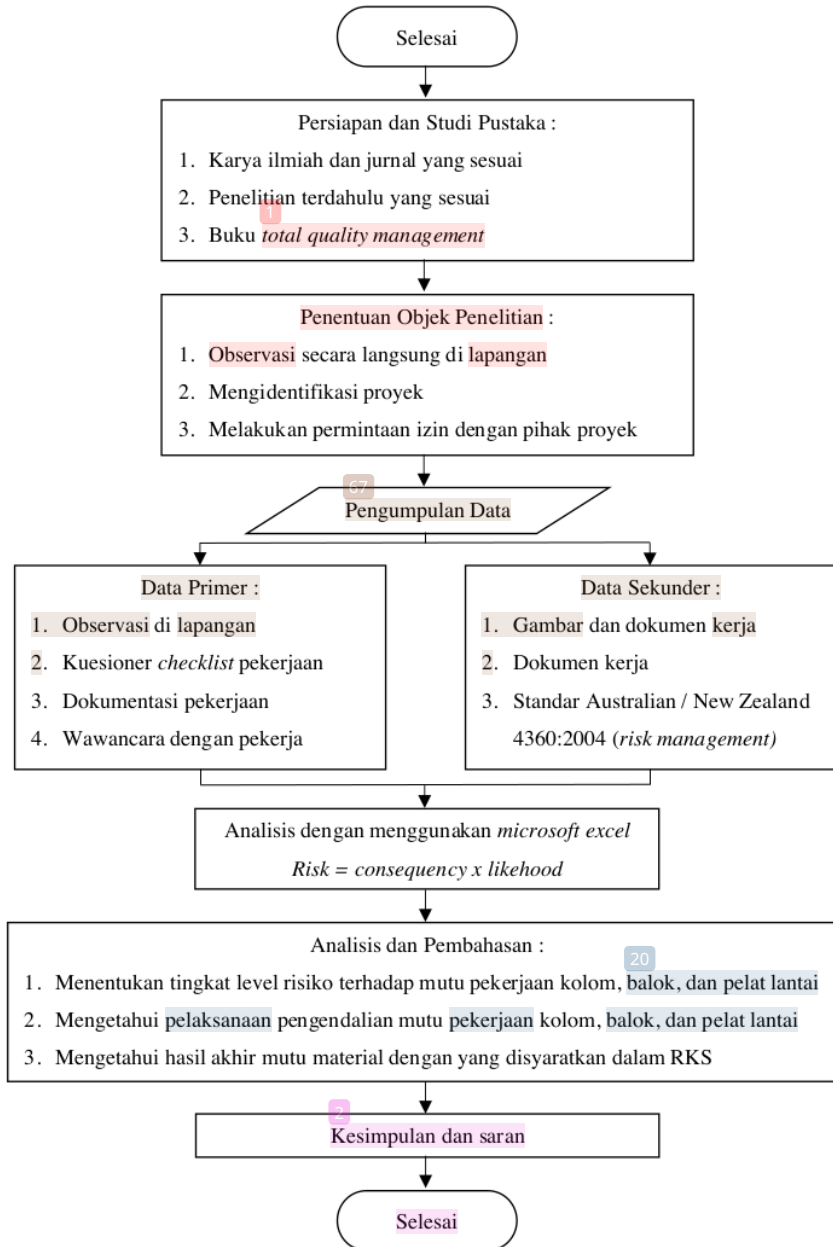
Selesai

Persiapan dan Studi Pustaka :
1. Karya ilmiah dan jurnal yang sesuai
2. Penelitian terdahulu yang sesuai
3. Buku *total quality management*

1

Penentuan Objek Penelitian :
1. Observasi secara langsung di lapangan
2. Mengidentifikasi proyek
3. Melakukan permintaan izin dengan pihak proyek

67

Pengumpulan Data

Data Primer :
1. Observasi di lapangan
2. Kuesioner *checklist* pekerjaan
3. Dokumentasi pekerjaan
4. Wawancara dengan pekerja

Data Sekunder :
1. Gambar dan dokumen kerja
2. Dokumen kerja
3. Standar Australian / New Zealand 4360:2004 (*risk management*)

Analisis dengan menggunakan *microsoft excel*
*Risk = consequency x likehood*

Analisis dan Pembahasan :
20
1. Menentukan tingkat level risiko terhadap mutu pekerjaan kolom, balok, dan pelat lantai
2. Mengetahui pelaksanaan pengendalian mutu pekerjaan kolom, balok, dan pelat lantai
3. Mengetahui hasil akhir mutu material dengan yang disyaratkan dalam RKS

2
Kesimpulan dan saran

Selesai